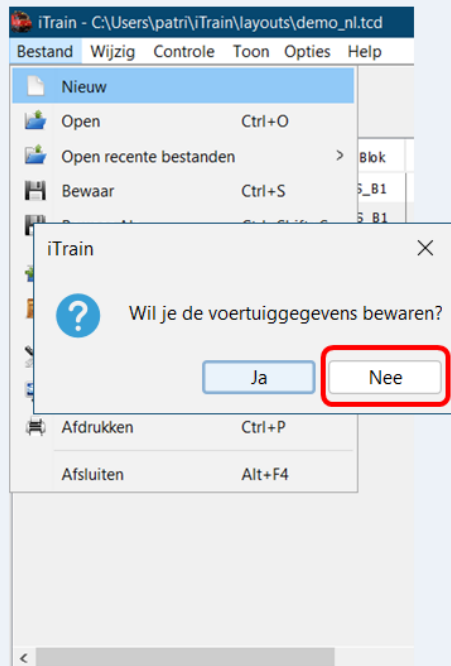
iTrain - C:\Users\patri\iTrain\layouts\demo_nl.tcd

Bestand Wijzig Controle Toon Opties Help

Nieuw
Open Ctrl+O
Open recente bestanden >
Bewaar Ctrl+S
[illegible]

Blok
S_B1
S_B1

iTrain

Wil je de voertuiggegevens bewaren?

Ja Nee

Afdrukken Ctrl+P
Afsluiten Alt+F4